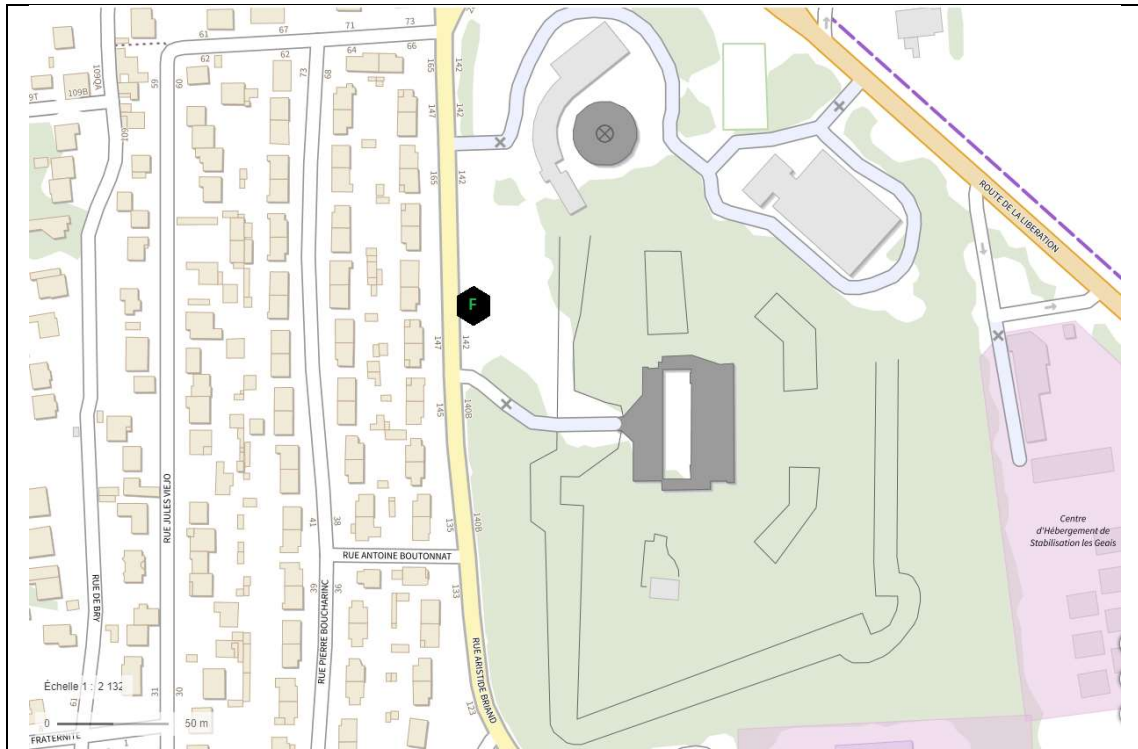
61
67
71
73
62
64
66
109DA
109B
59
60
73
69
165
142
147
142
165
142
ROUTE DE LA LIBERATION
F
147
142
145
140B
RUE JULES VIEJO
41
38
135
140B
RUE ANTOINE BOUTONNAT
RUE DE BRY
39
36
133
RUE PIERRE BOUCHARINC
RUE ARISTIDE BRIAND
Centre d'Hébergement de Stabilisation les Geais
Échelle 1 : 2 132
0
50 m
31
30
123
FRATERNITE